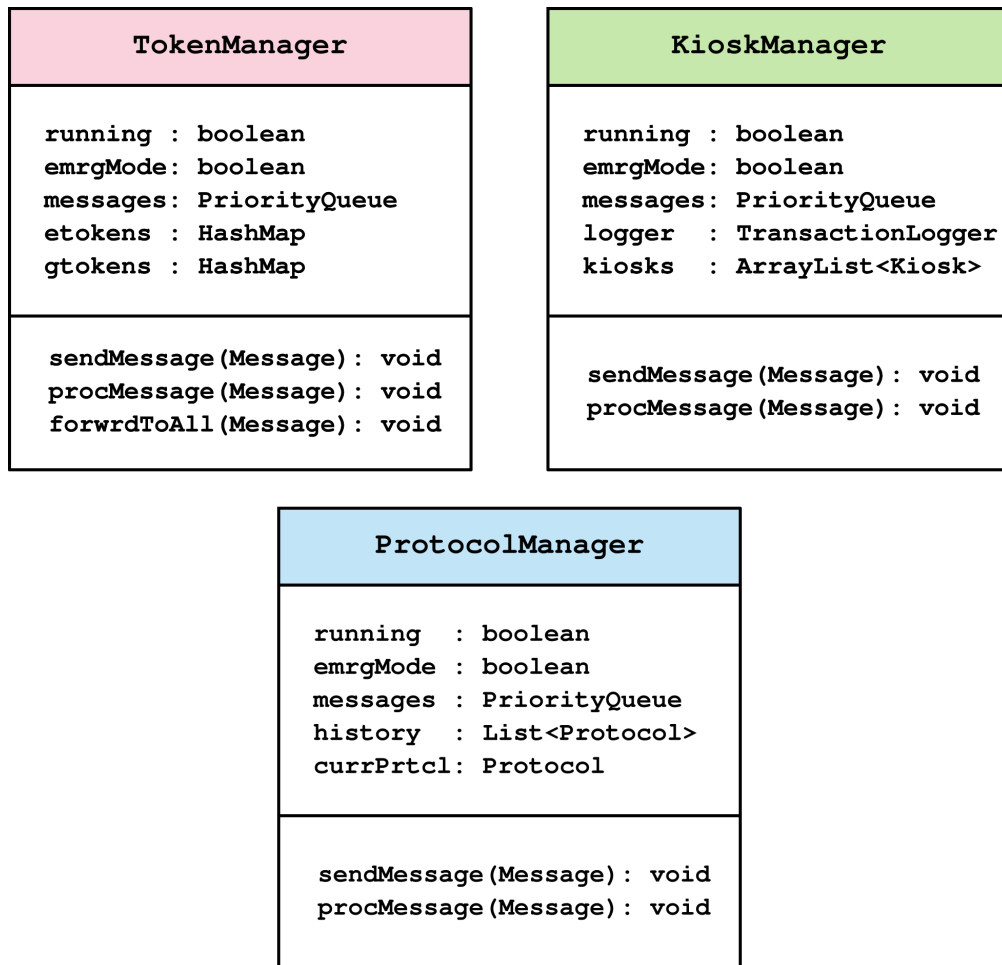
TokenManager

running : boolean
emrgMode: boolean
messages: PriorityQueue
etokens : HashMap
gtokens : HashMap

sendMessage(Message): void
procMessage(Message): void
forwrdToAll(Message): void

KioskManager

running : boolean
emrgMode: boolean
messages: PriorityQueue
logger : TransactionLogger
kiosks : ArrayList<Kiosk>

sendMessage(Message): void
procMessage(Message): void

ProtocolManager

running : boolean
emrgMode : boolean
messages : PriorityQueue
history : List<Protocol>
currPrtcl: Protocol

sendMessage(Message): void
procMessage(Message): void